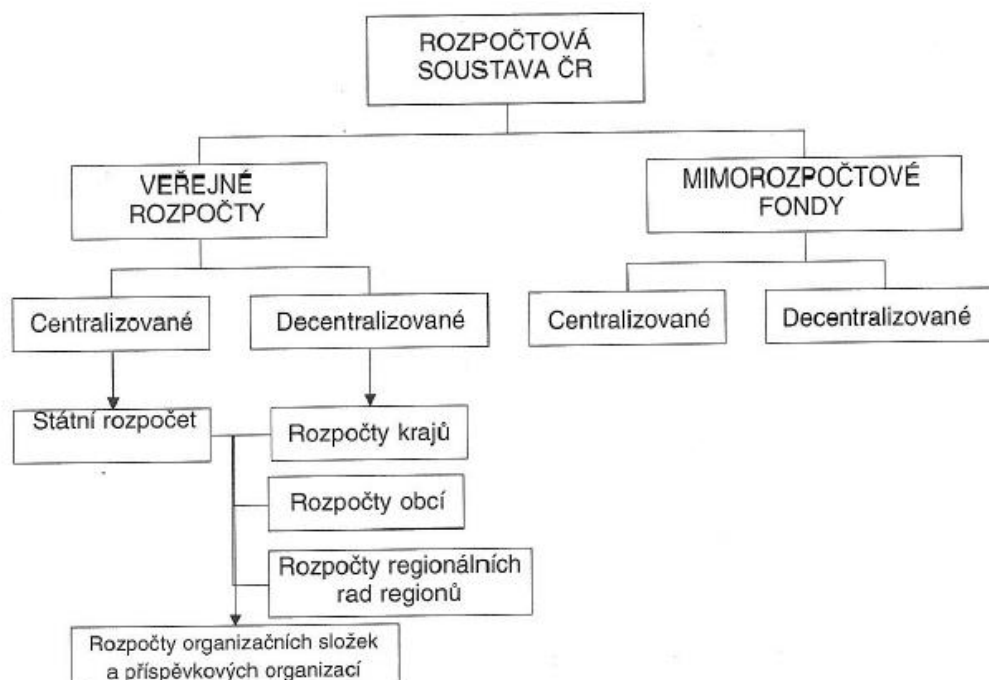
ROZPOČTOVÁ SOUSTAVA ČR

VEŘEJNÉ ROZPOČTY

MIMOROZPOČTOVÉ FONDY

Centralizované

Decentralizované

Centralizované

Decentralizované

Státní rozpočet

Rozpočty krajů

Rozpočty obcí

Rozpočty regionálních rad regionů

Rozpočty organizačních složek a příspěvkových organizací